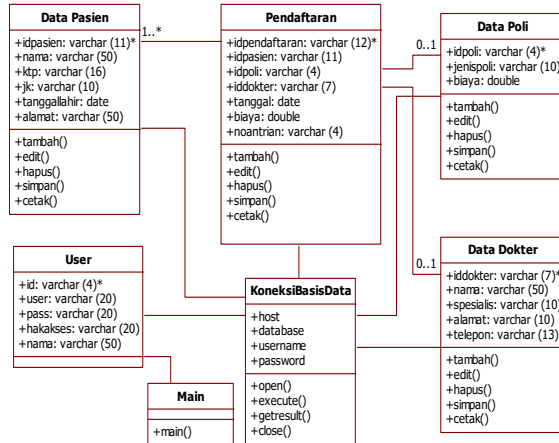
Data Pasien
+idpasien: varchar (11)*
+nama: varchar (50)
+ktp: varchar (16)
+jk: varchar (10)
+tanggallahir: date
+alamat: varchar (50)
+tambah()
+edit()
+hapus()
+simpan()
+cetak()

1..*

Pendaftaran
+idpendaftaran: varchar (12)*
+idpasien: varchar (11)
+idpoli: varchar (4)
+iddokter: varchar (7)
+tanggal: date
+biaya: double
+noantrian: varchar (4)
+tambah()
+edit()
+hapus()
+simpan()
+cetak()

0..1

Data Poli
+idpoli: varchar (4)*
+jenispoli: varchar (10)
+biaya: double
+tambah()
+edit()
+hapus()
+simpan()
+cetak()

User
+id: varchar (4)*
+user: varchar (20)
+pass: varchar (20)
+hakakses: varchar (20)
+nama: varchar (50)

KoneksiBasisData
+host
+database
+username
+password
+open()
+execute()
+getresult()
+close()

0..1

Data Dokter
+iddokter: varchar (7)*
+nama: varchar (50)
+spesialis: varchar (10)
+alamat: varchar (10)
+telepon: varchar (13)
+tambah()
+edit()
+hapus()
+simpan()
+cetak()

Main
+main()